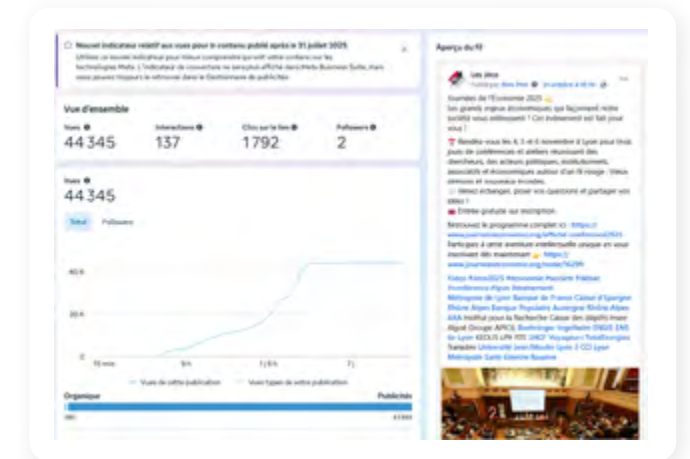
Nouvel indicateur relatif aux vues pour le contenu publié après le 31 juillet 2025
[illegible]

Vue d'ensemble

Vues
44 345

Interactions
137

Clics sur le lien
1792

Followers
2

Vues
44 345

Total Followers

40 k

20 k

0

15 min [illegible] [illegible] 7 j

Vues de cette publication Vues types de votre publication

Organique Publicités

Aperçu du fil

Les Jéco
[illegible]

Journées de l'Économie 2025
Les grands enjeux économiques qui façonnent notre société vous intéressent ? Cet événement est fait pour vous !

Rendez-vous les 4, 5 et 6 novembre à Lyon pour trois jours de conférences et ateliers réunissant des chercheurs, des acteurs politiques, institutionnels, associatifs et économiques autour d'un fil rouge : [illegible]

Venez échanger, poser vos questions et partager vos idées !
Entrée gratuite sur inscription.

Retrouvez le programme complet ici : https://www.journeeseconomie.org/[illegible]
Participez à cette aventure intellectuelle unique en vous inscrivant dès maintenant : https://www.journeeseconomie.org/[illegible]

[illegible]